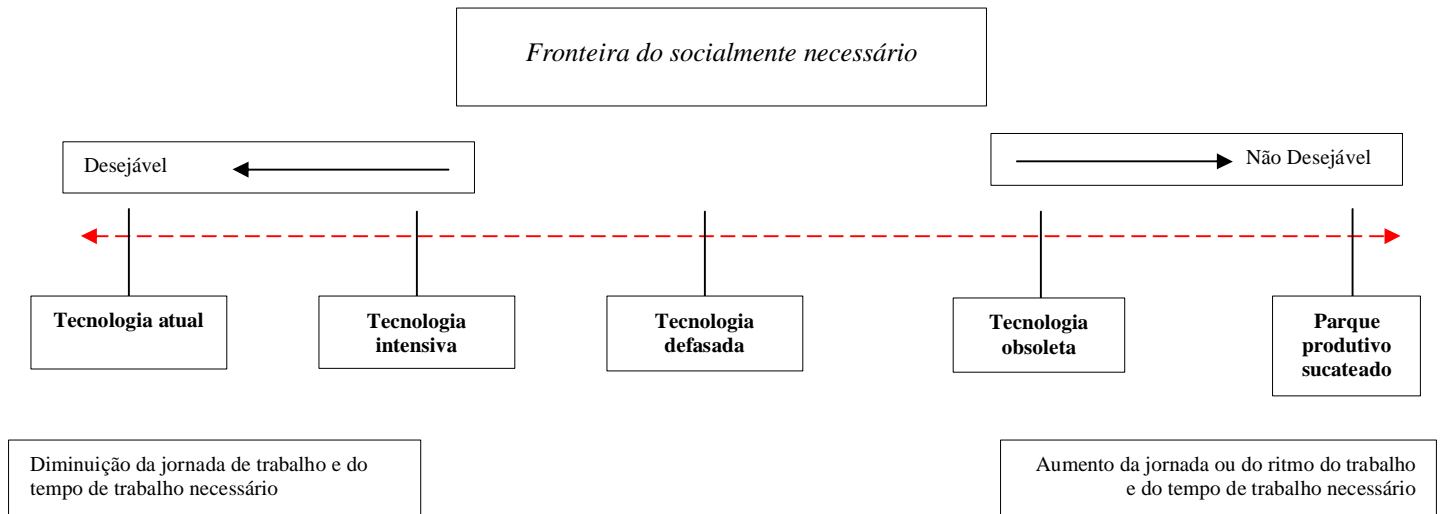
Fronteira do socialmente necessário

Desejável

Não Desejável

Tecnologia atual

Tecnologia intensiva

Tecnologia defasada

Tecnologia obsoleta

Parque produtivo sucateado

Diminuição da jornada de trabalho e do tempo de trabalho necessário

Aumento da jornada ou do ritmo do trabalho e do tempo de trabalho necessário